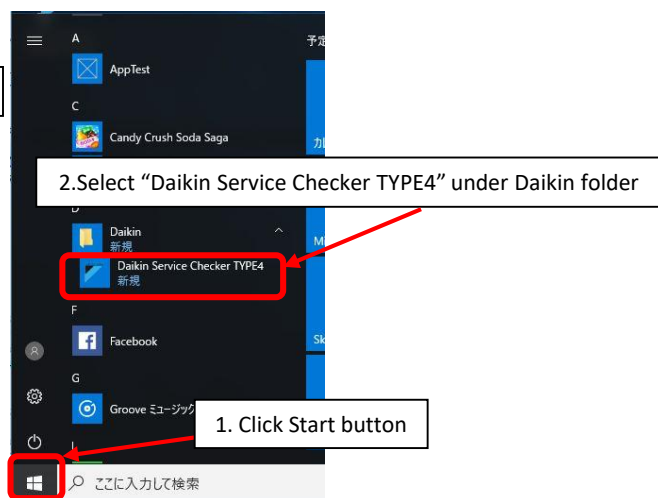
A
AppTest
C
Candy Crush Soda Saga
2.Select “Daikin Service Checker TYPE4” under Daikin folder
D
Daikin
新規
Daikin Service Checker TYPE4
新規
F
Facebook
G
Groove ミュージック
1. Click Start button
ここに入力して検索
予定
カレ
M
Sk